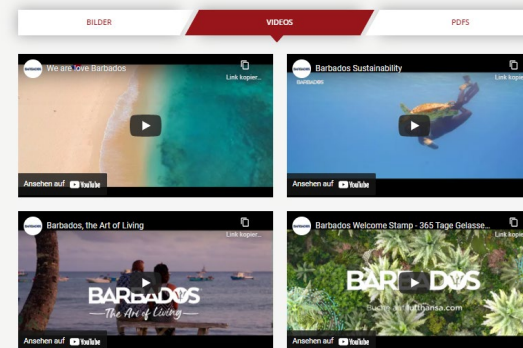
BILDER

VIDEOS

PDFS

We are love Barbados

Link kopier...

Ansehen auf YouTube

Barbados Sustainability

BARBADOS

Link kopier...

Ansehen auf YouTube

Barbados, the Art of Living

Link kopier...

BARBADOS

The Art of Living

Ansehen auf YouTube

Barbados Welcome Stamp - 365 Tage Gelasse...

Link kopier...

BARBADOS

Buche auf lufthansa.com

Ansehen auf YouTube